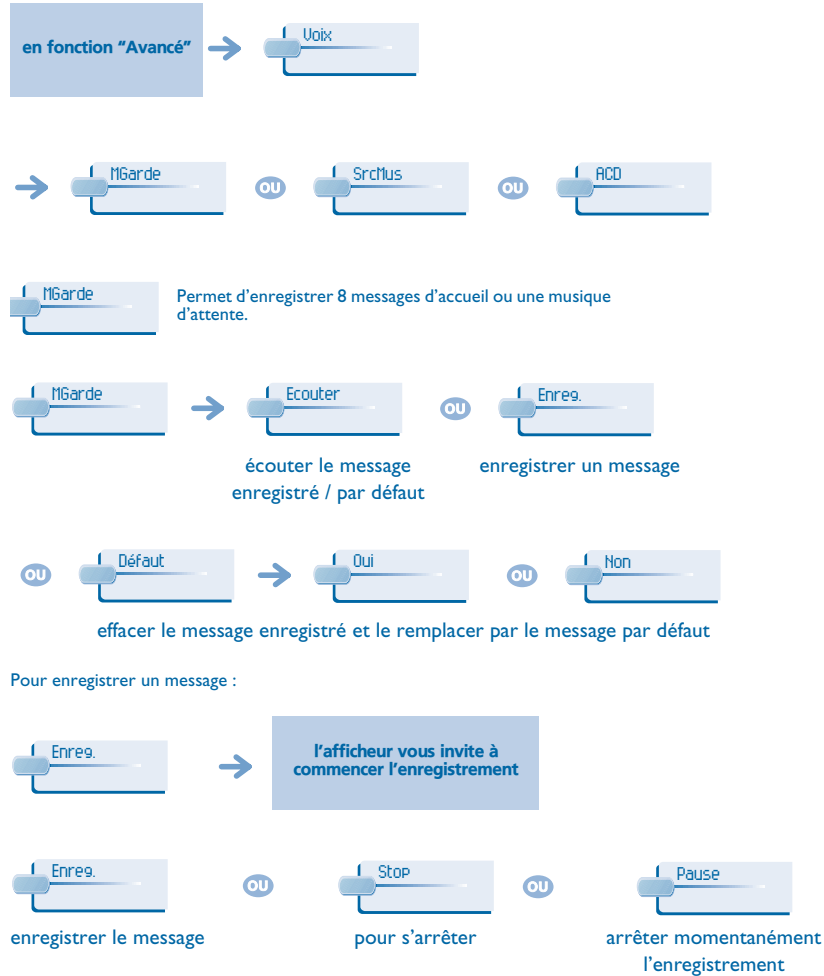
en fonction "Avancé"

Voix

MGarde

ou

SrcMus

ou

ACD

MGarde

Permet d'enregistrer 8 messages d'accueil ou une musique d'attente.

MGarde

Ecouter

ou

Enreg.

écouter le message enregistré / par défaut

enregistrer un message

ou

Défaut

Oui

ou

Non

effacer le message enregistré et le remplacer par le message par défaut

Pour enregistrer un message :

Enreg.

l'afficheur vous invite à commencer l'enregistrement

Enreg.

ou

Stop

ou

Pause

enregistrer le message

pour s'arrêter

arrêter momentanément l'enregistrement